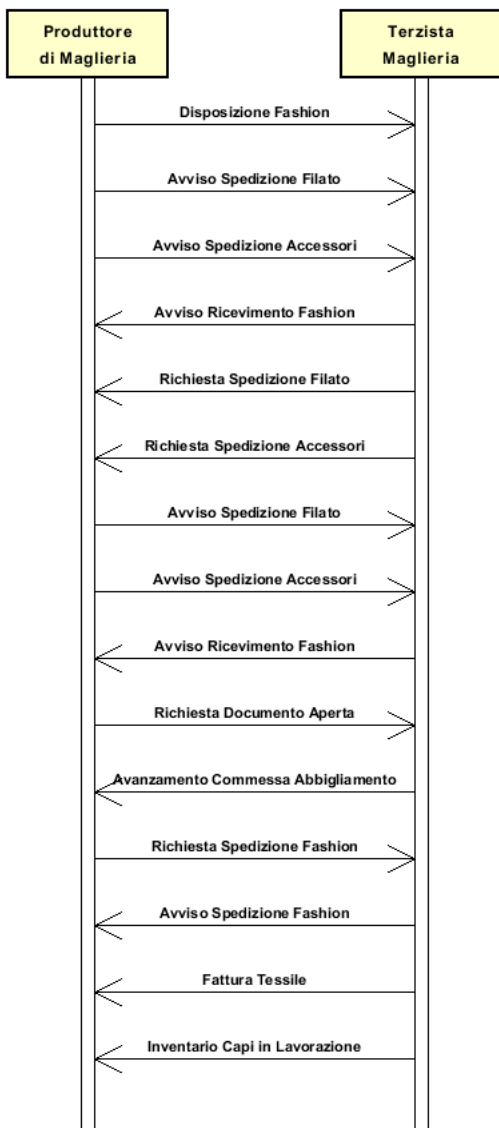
Produttore di Maglieria

Terzista Maglieria

Disposizione Fashion

Avviso Spedizione Filato

Avviso Spedizione Accessori

Avviso Ricevimento Fashion

Richiesta Spedizione Filato

Richiesta Spedizione Accessori

Avviso Spedizione Filato

Avviso Spedizione Accessori

Avviso Ricevimento Fashion

Richiesta Documento Aperta

Avanzamento Commessa Abbigliamento

Richiesta Spedizione Fashion

Avviso Spedizione Fashion

Fattura Tessile

Inventario Capi in Lavorazione